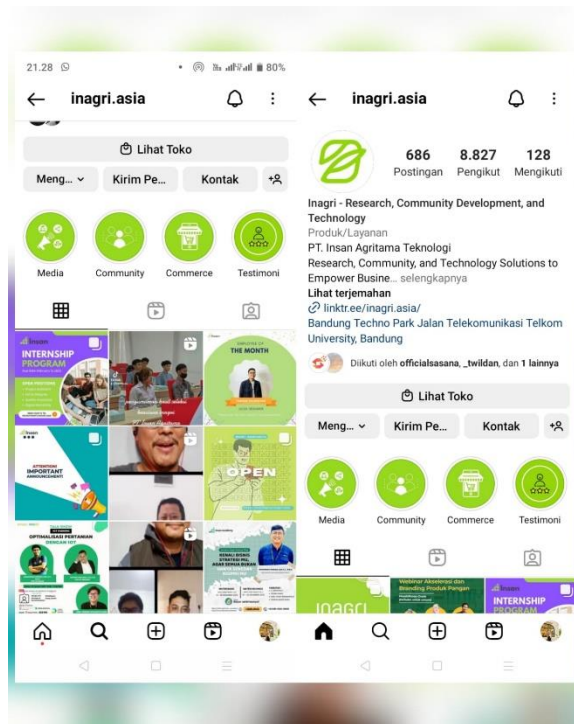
21.28

80%

inagri.asia

Lihat Toko

Meng...

Kirim Pe...

Kontak

Media

Community

Commerce

Testimoni

Insan

INTERNSHIP PROGRAM

EMPLOYEE OF THE MONTH

ATTENTION IMPORTANT ANNOUNCEMENT!

OPEN

OPTIMALISASI PERTANIAN

inagri.asia

686 Postingan

8.827 Pengikut

128 Mengikuti

Inagri - Research, Community Development, and Technology

Produk/Layanan

PT. Insan Agritama Teknologi

Research, Community, and Technology Solutions to Empower Busine... selengkapnya

Lihat terjemahan

linktr.ee/inagri.asia/

Bandung Techno Park Jalan Telekomunikasi Telkom University, Bandung

Diikuti oleh officialsasana, _twildan, dan 1 lainnya

Lihat Toko

Meng...

Kirim Pe...

Kontak

Media

Community

Commerce

Testimoni

Webinar Akselerasi dan Branding Produk Pangan

INAGRI

Insan

INTERNSHIP PROGRAM